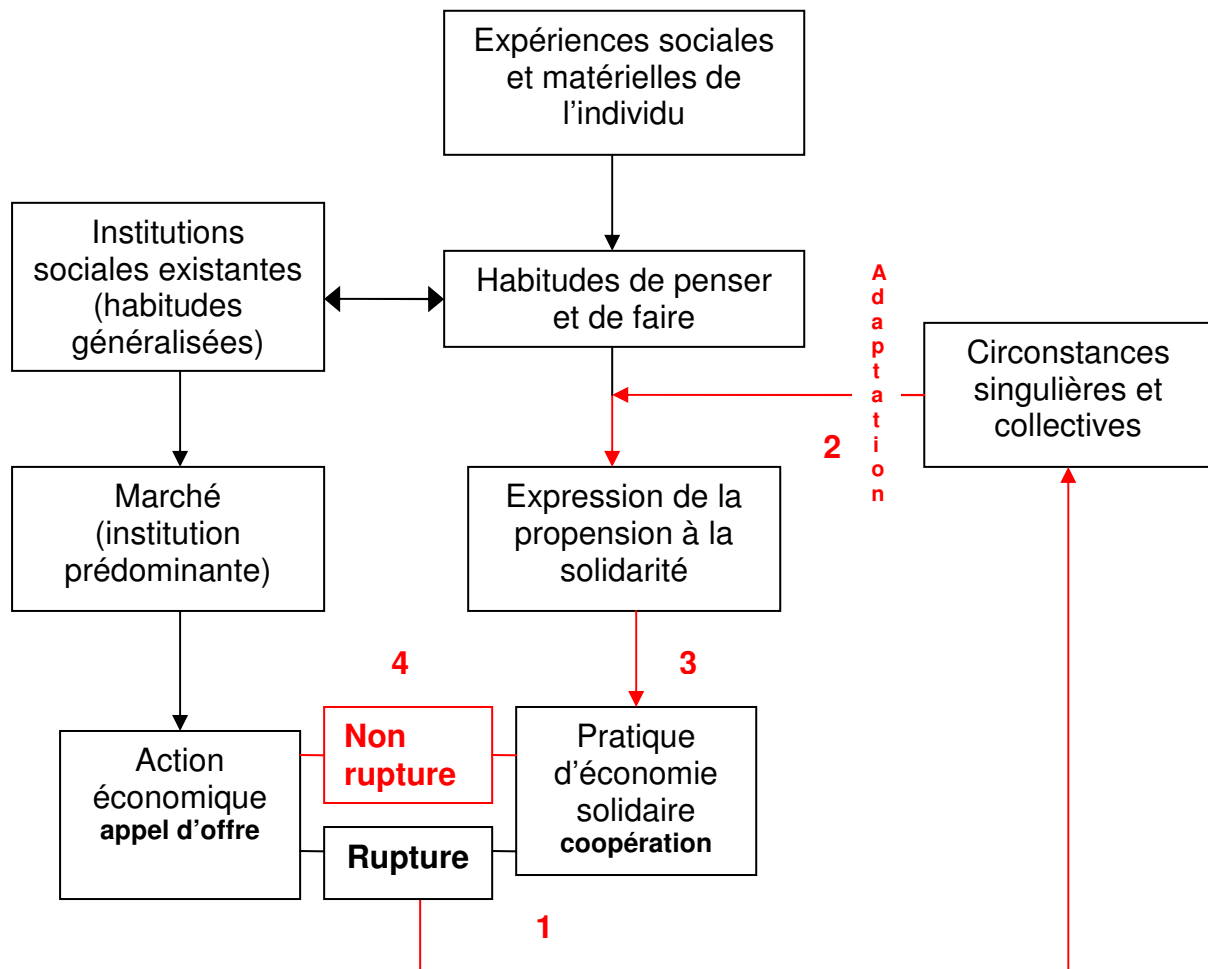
Expériences sociales et matérielles de l'individu

Institutions sociales existantes (habitudes généralisées)

Habitudes de penser et de faire

Adaptation

Circonstances singulières et collectives

2

Marché (institution prédominante)

Expression de la propension à la solidarité

4

3

Action économique
appel d'offre

Non rupture

Pratique d'économie solidaire
coopération

Rupture

1